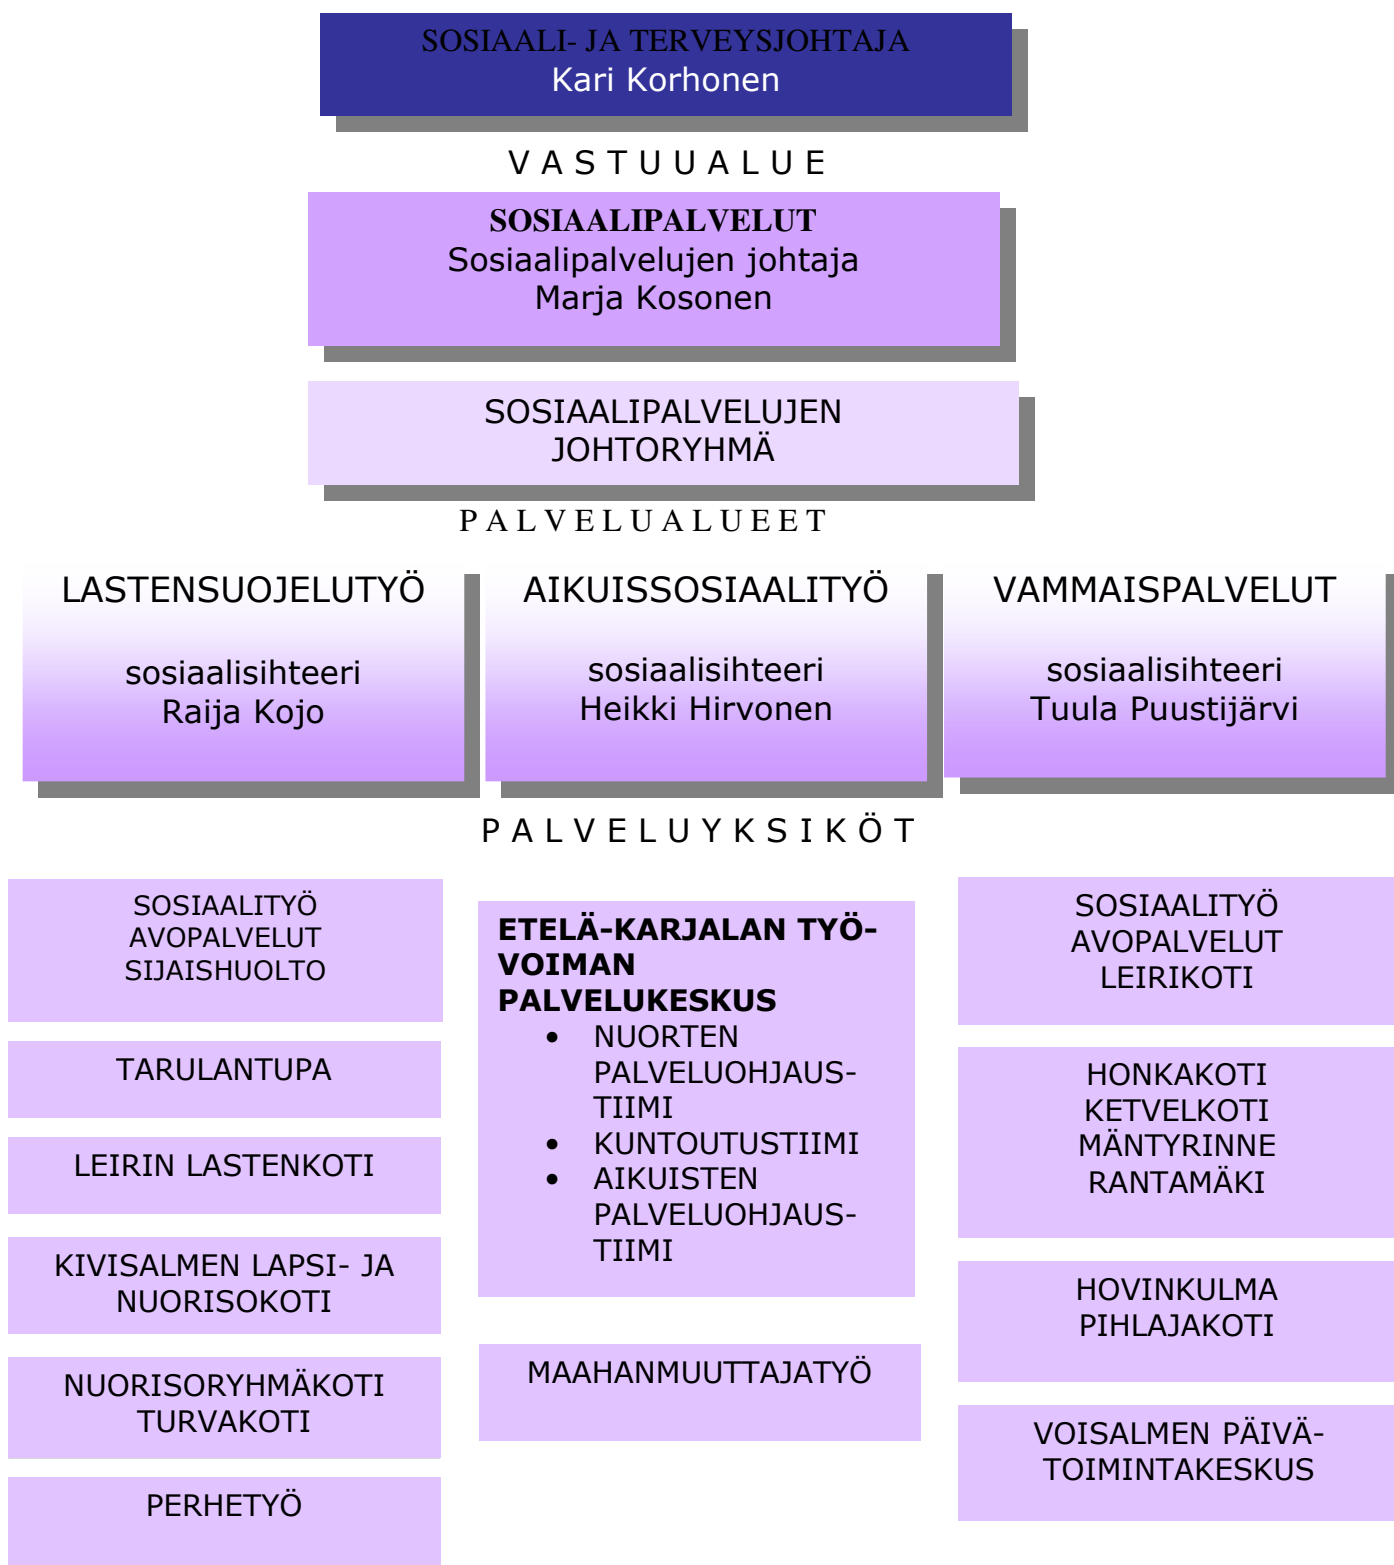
SOSIAALI- JA TERVEYSJOHTAJA
Kari Korhonen

V A S T U U A L U E

**SOSIAALIPALVELUT**
Sosiaalipalvelujen johtaja
Marja Kosonen

SOSIAALIPALVELUJEN JOHTORYHMÄ

P A L V E L U A L U E E T

LASTENSUOJELUTYÖ

sosiaalisihteeri
Raija Kojo

AIKUISSOSIAALITYÖ

sosiaalisihteeri
Heikki Hirvonen

VAMMAISPALVELUT

sosiaalisihteeri
Tuula Puustijärvi

P A L V E L U Y K S I K Ö T

SOSIAALITYÖ
AVOPALVELUT
SIJAISHUOLTO

TARULANTUPA

LEIRIN LASTENKOTI

KIVISALMEN LAPSI- JA NUORISOKOTI

NUORISORYHMÄKOTI
TURVAKOTI

PERHETYÖ

**ETELÄ-KARJALAN TYÖVOIMAN PALVELUKESKUS**
- NUORTEN PALVELUOHJAUSTIIMI
- KUNTOUTUSTIIMI
- AIKUISTEN PALVELUOHJAUSTIIMI

MAAHANMUUTTAJATYÖ

SOSIAALITYÖ
AVOPALVELUT
LEIRIKOTI

HONKAKOTI
KETVELKOTI
MÄNTYRINNE
RANTAMÄKI

HOVINKULMA
PIHLAJAKOTI

VOISALMEN PÄIVÄTOIMINTAKESKUS